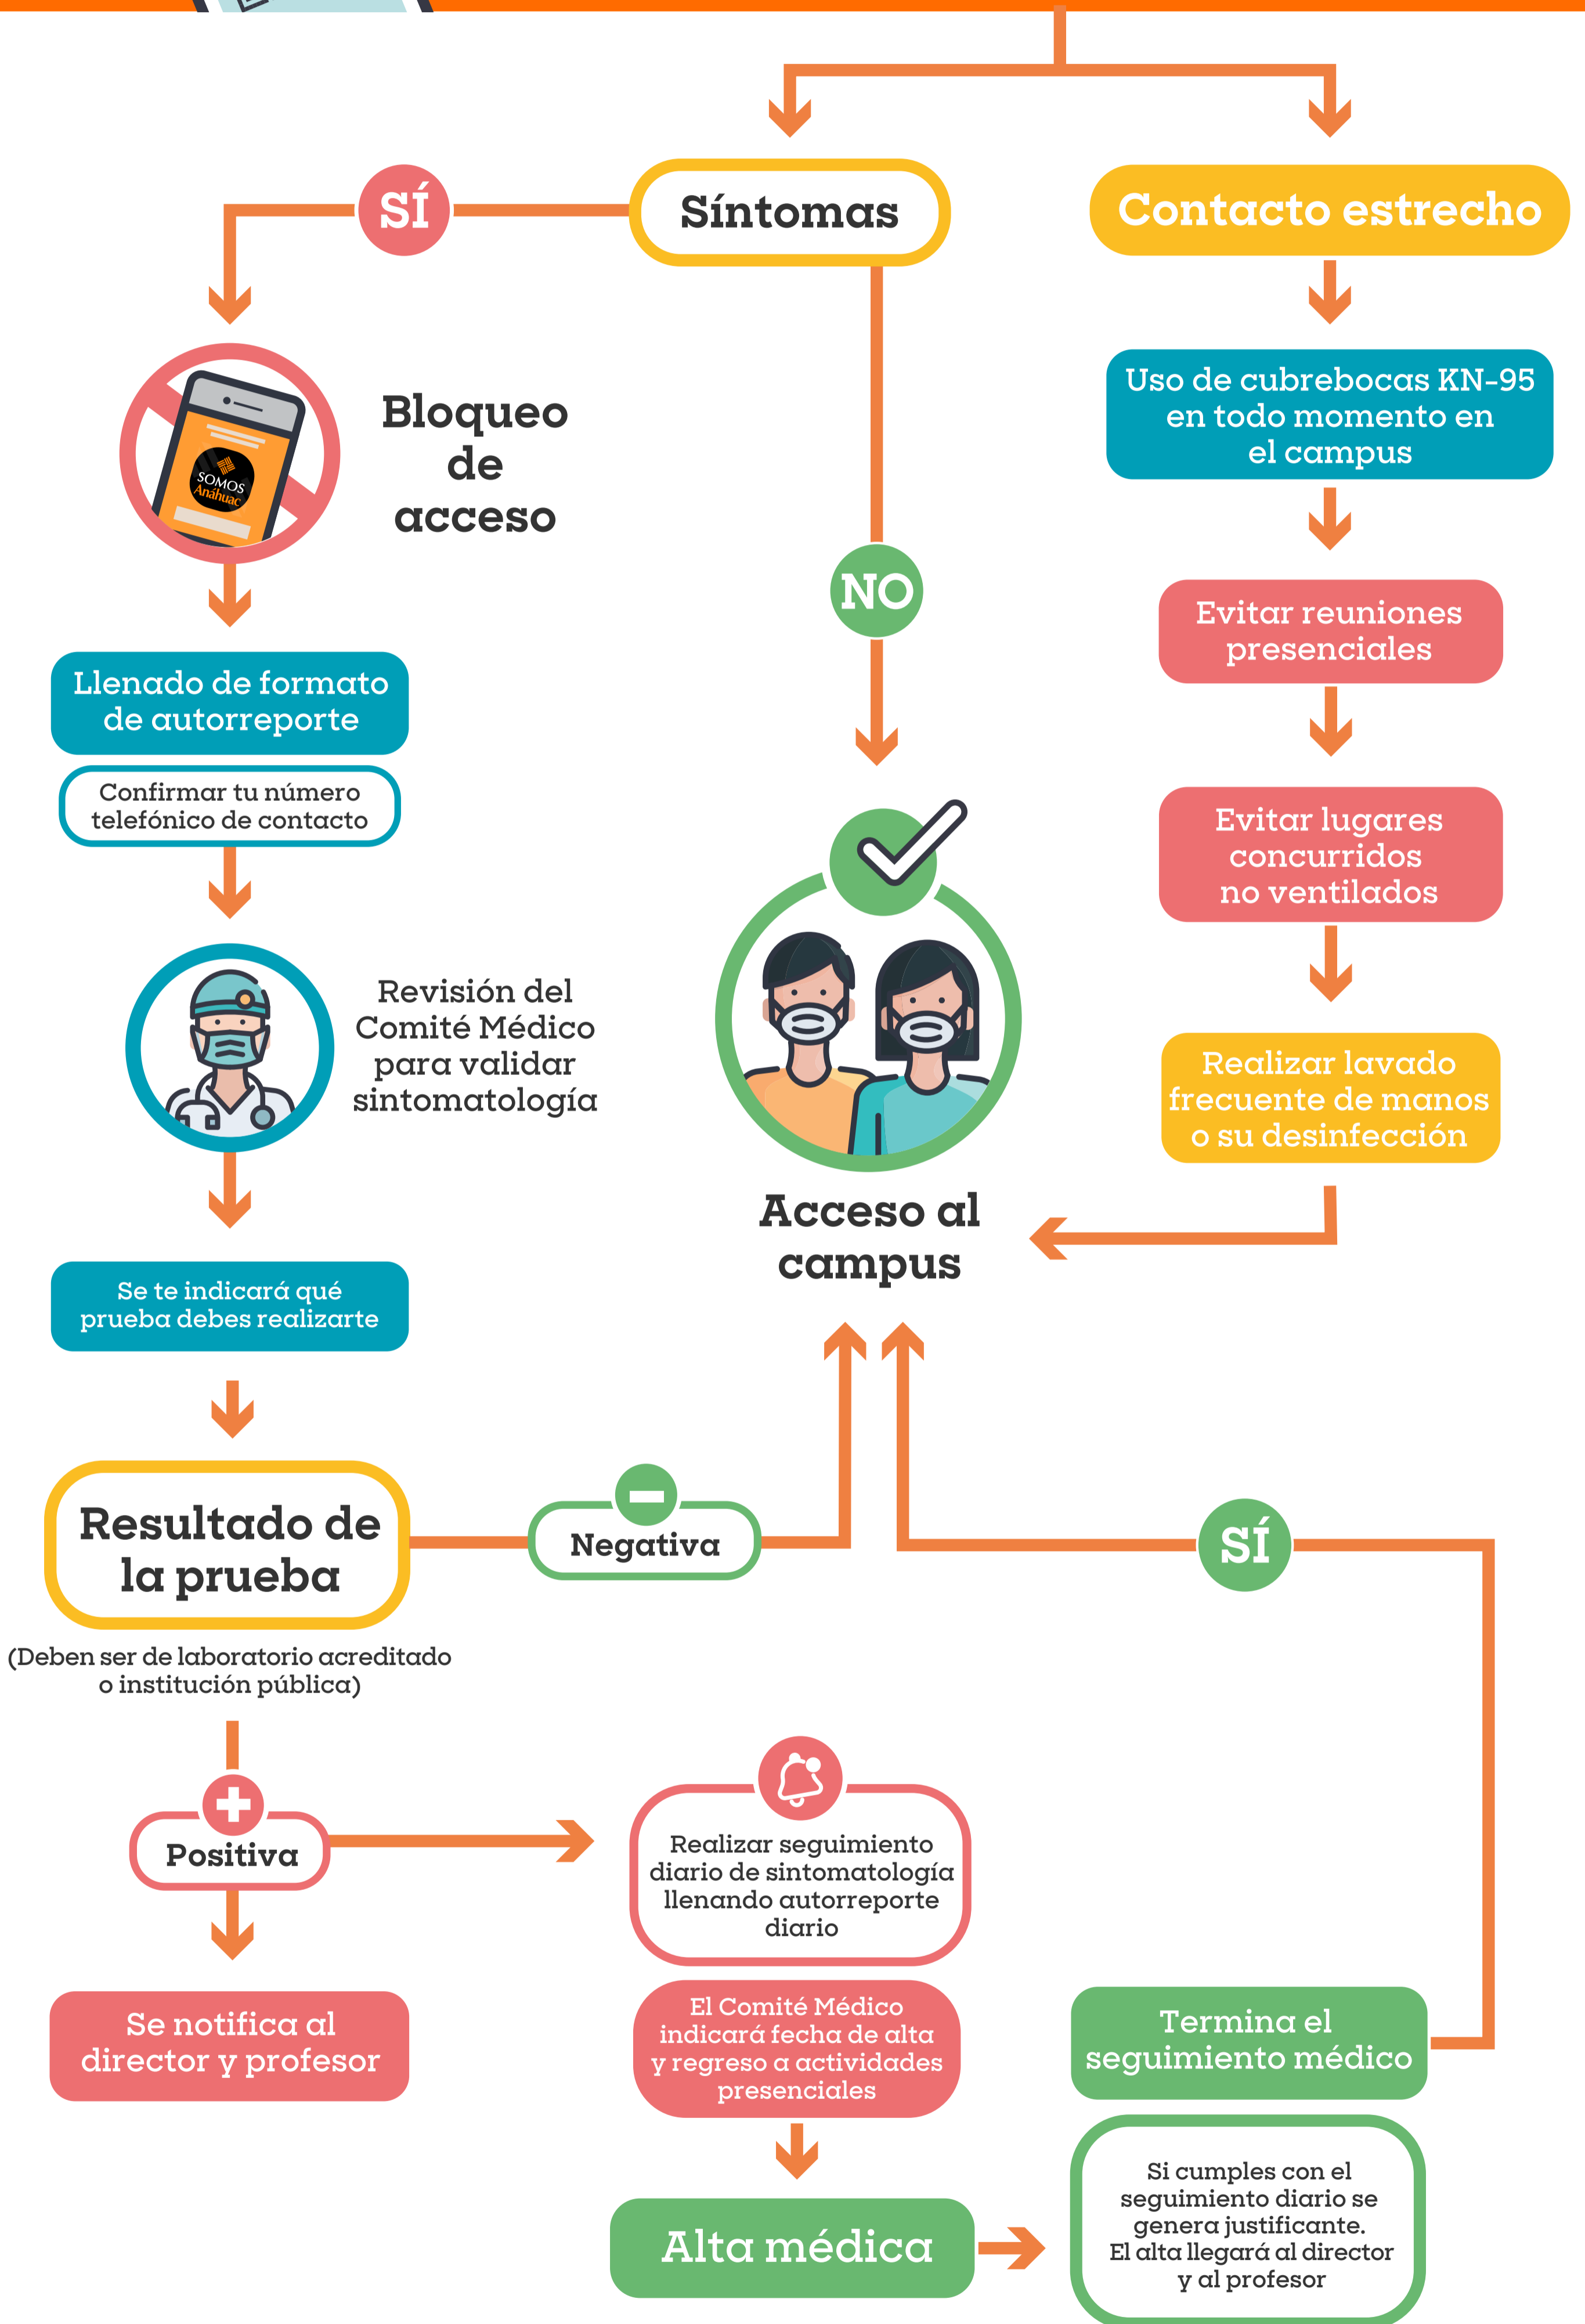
SÍ

Síntomas

Contacto estrecho

SOMOS Anáhuac

Bloqueo de acceso

Uso de cubrebocas KN-95 en todo momento en el campus

NO

Evitar reuniones presenciales

Llenado de formato de autorreporte

Confirmar tu número telefónico de contacto

Evitar lugares concurridos no ventilados

Revisión del Comité Médico para validar sintomatología

Realizar lavado frecuente de manos o su desinfección

Acceso al campus

Se te indicará qué prueba debes realizarte

Resultado de la prueba

Negativa

SÍ

(Deben ser de laboratorio acreditado o institución pública)

Positiva

Realizar seguimiento diario de sintomatología llenando autorreporte diario

Se notifica al director y profesor

El Comité Médico indicará fecha de alta y regreso a actividades presenciales

Termina el seguimiento médico

Alta médica

Si cumples con el seguimiento diario se genera justificante. El alta llegará al director y al profesor